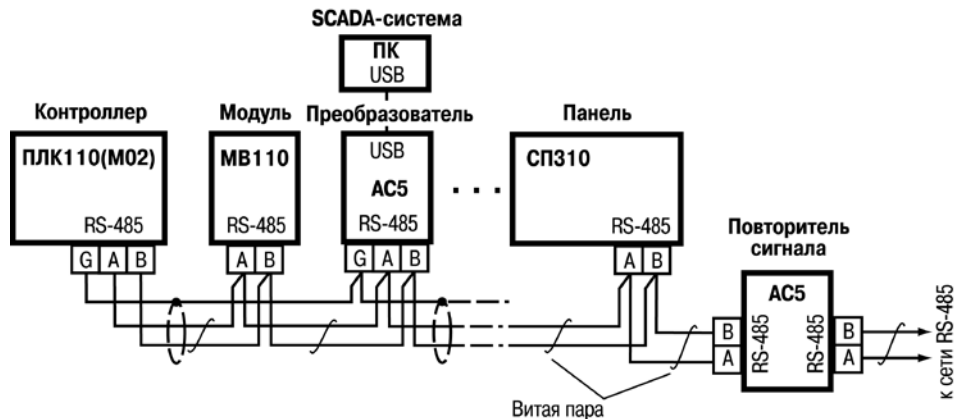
SCADA-система

ПК
USB

Контроллер
ПЛК110(М02)
RS-485
G A B

Модуль
МВ110
RS-485
A B

Преобразователь
USB
АС5
RS-485
G A B

Панель
СП310
RS-485
A B

Повторитель сигнала
АС5
B
A
RS-485
RS-485
B
A

к сети RS-485

Витая пара